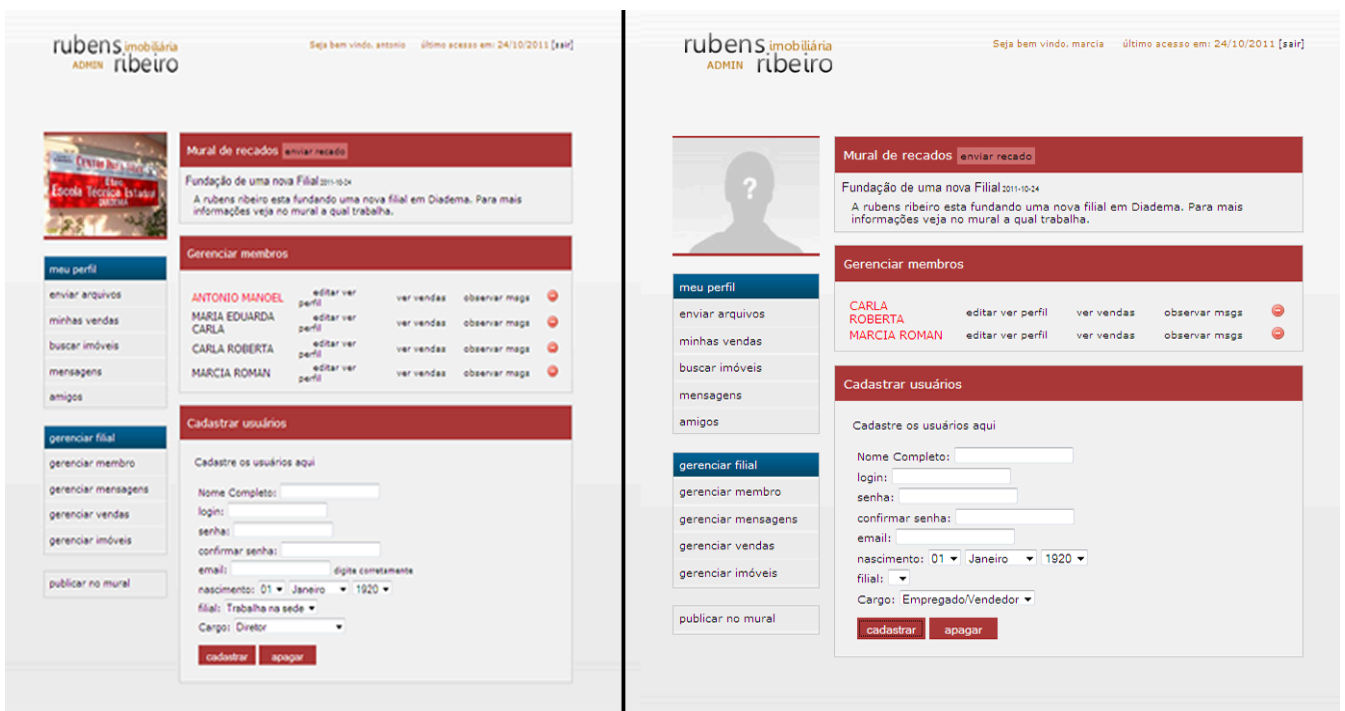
rubens imobiliária ADMIN ribeiro

Seja bem vindo, antonio    último acesso em: 24/10/2011 [sair]

Centro Paula Souza Escola Técnica Estadual DIADEMA

Mural de recados enviar recado

Fundação de uma nova Filial 2011-10-24
A rubens ribeiro esta fundando uma nova filial em Diadema. Para mais informações veja no mural a qual trabalha.

Gerenciar membros

| | | | |
|---|---|---|---|
| ANTONIO MANOEL | editar ver perfil | ver vendas | observar msgs |
| MARIA EDUARDA CARLA | editar ver perfil | ver vendas | observar msgs |
| CARLA ROBERTA | editar ver perfil | ver vendas | observar msgs |
| MARCIA ROMAN | editar ver perfil | ver vendas | observar msgs |

meu perfil
enviar arquivos
minhas vendas
buscar imóveis
mensagens
amigos

gerenciar filial
gerenciar membro
gerenciar mensagens
gerenciar vendas
gerenciar imóveis

publicar no mural

Cadastrar usuários

Cadastre os usuários aqui

Nome Completo:
login:
senha:
confirmar senha:
email: digite corretamente
nascimento: 01 Janeiro 1920
filial: Trabalha na sede
Cargo: Diretor

cadastrar apagar

rubens imobiliária ADMIN ribeiro

Seja bem vindo, marcia    último acesso em: 24/10/2011 [sair]

Mural de recados enviar recado

Fundação de uma nova Filial 2011-10-24
A rubens ribeiro esta fundando uma nova filial em Diadema. Para mais informações veja no mural a qual trabalha.

Gerenciar membros

| | | | |
|---|---|---|---|
| CARLA ROBERTA | editar ver perfil | ver vendas | observar msgs |
| MARCIA ROMAN | editar ver perfil | ver vendas | observar msgs |

meu perfil
enviar arquivos
minhas vendas
buscar imóveis
mensagens
amigos

gerenciar filial
gerenciar membro
gerenciar mensagens
gerenciar vendas
gerenciar imóveis

publicar no mural

Cadastrar usuários

Cadastre os usuários aqui

Nome Completo:
login:
senha:
confirmar senha:
email:
nascimento: 01 Janeiro 1920
filial:
Cargo: Empregado/Vendedor

cadastrar apagar